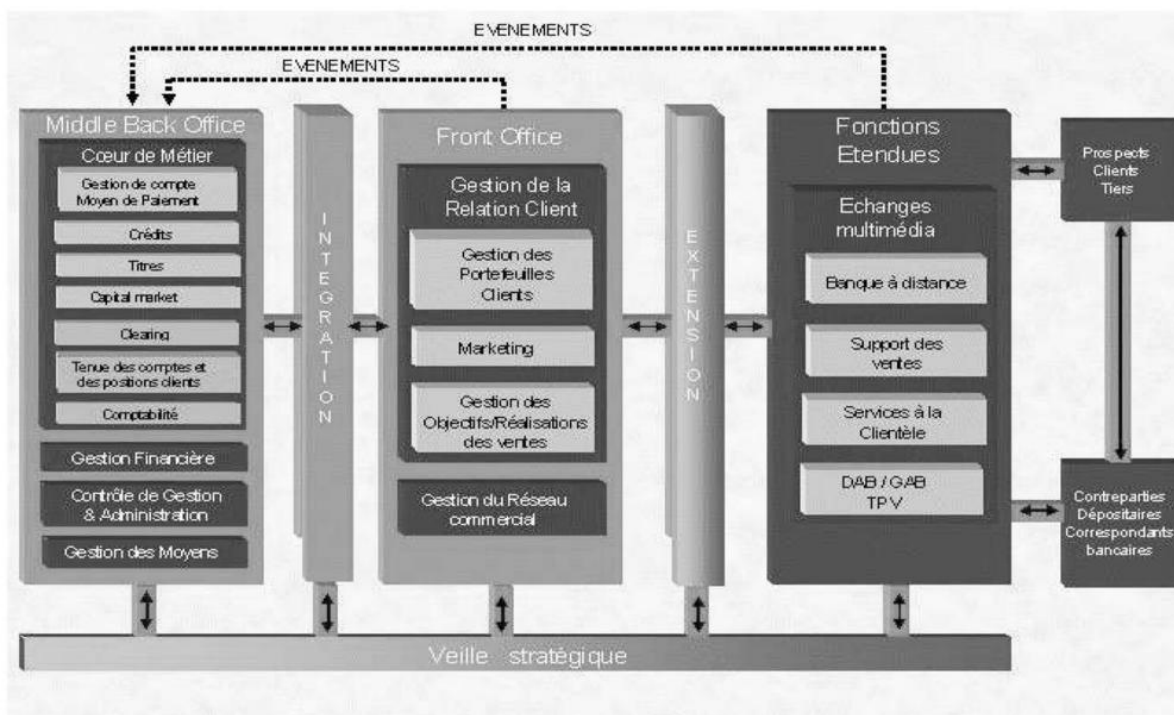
EVENEMENTS

EVENEMENTS

Middle Back Office

Cœur de Métier

Gestion de compte Moyen de Paiement

Crédits

Titres

Capital market

Clearing

Tenue des comptes et des positions clients

Comptabilité

Gestion Financière

Contrôle de Gestion & Administration

Gestion des Moyens

INTEGRATION

Front Office

Gestion de la Relation Client

Gestion des Portefeuilles Clients

Marketing

Gestion des Objectifs/Réalisations des ventes

Gestion du Réseau commercial

EXTENSION

Fonctions Etendues

Echanges multimédia

Banque à distance

Support des ventes

Services à la Clientèle

DAB / GAB TPV

Prospects Clients Tiers

Contreparties Dépositaires Correspondants bancaires

Veille stratégique